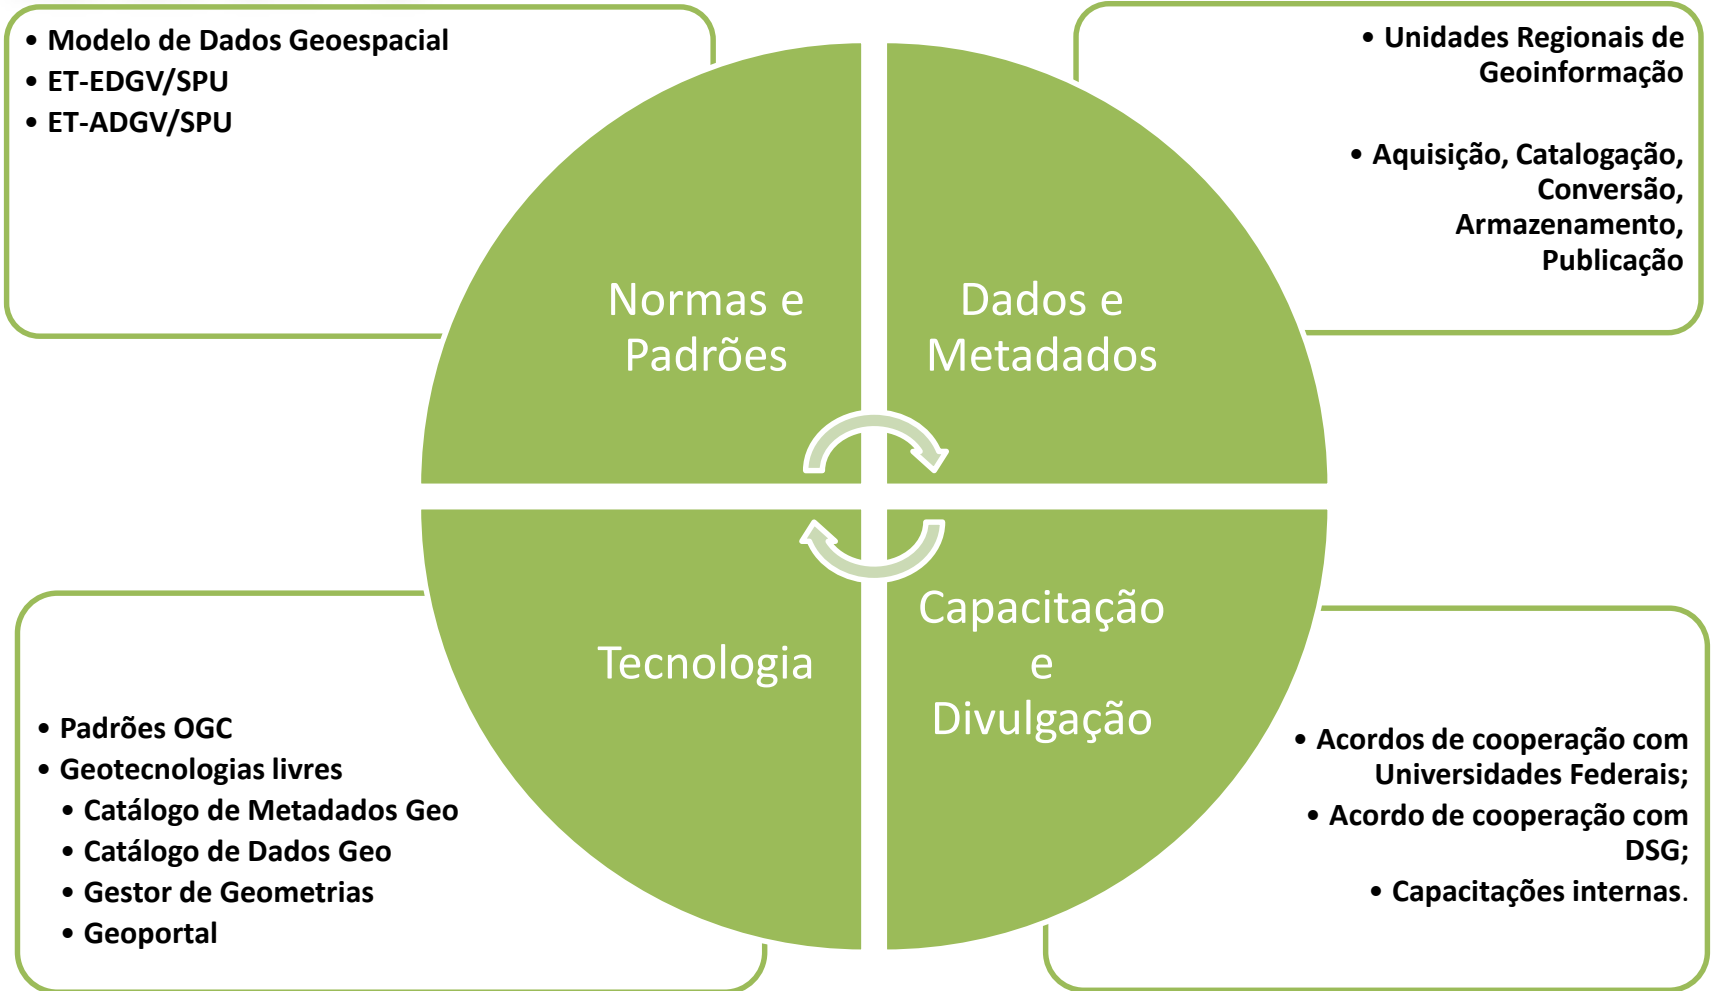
• Modelo de Dados Geoespacial
• ET-EDGV/SPU
• ET-ADGV/SPU

• Unidades Regionais de Geoinformação

• Aquisição, Catalogação, Conversão, Armazenamento, Publicação

Normas e Padrões

Dados e Metadados

Tecnologia

Capacitação e Divulgação

• Padrões OGC
• Geotecnologias livres
• Catálogo de Metadados Geo
• Catálogo de Dados Geo
• Gestor de Geometrias
• Geoportal

• Acordos de cooperação com Universidades Federais;
• Acordo de cooperação com DSG;
• Capacitações internas.